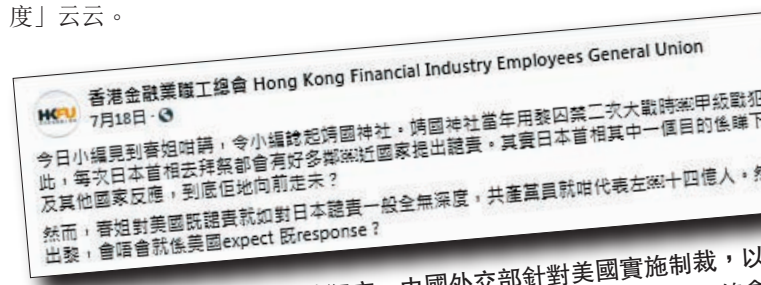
度」云云。

HKFU 香港金融業職工總會 Hong Kong Financial Industry Employees General Union
7月18日 ·

今日小編見到春姐咁講，令小編諗起靖國神社。靖國神社當年用發囚禁二次大戰時嘅甲級戰犯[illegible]
此，每次日本首相去拜祭都會有好多鄰近國家提出譴責。其實日本首相其中一個目的係睇下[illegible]
及其他國家反應，到底佢地向前走未？

然而，春姐對美國既譴責就如對日本譴責一般全無深度，共產黨員就咁代表左嘅十四億人，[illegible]
出黎，會唔會就係美國expect 既response？

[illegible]中國外交部針對美國實施制裁，以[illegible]